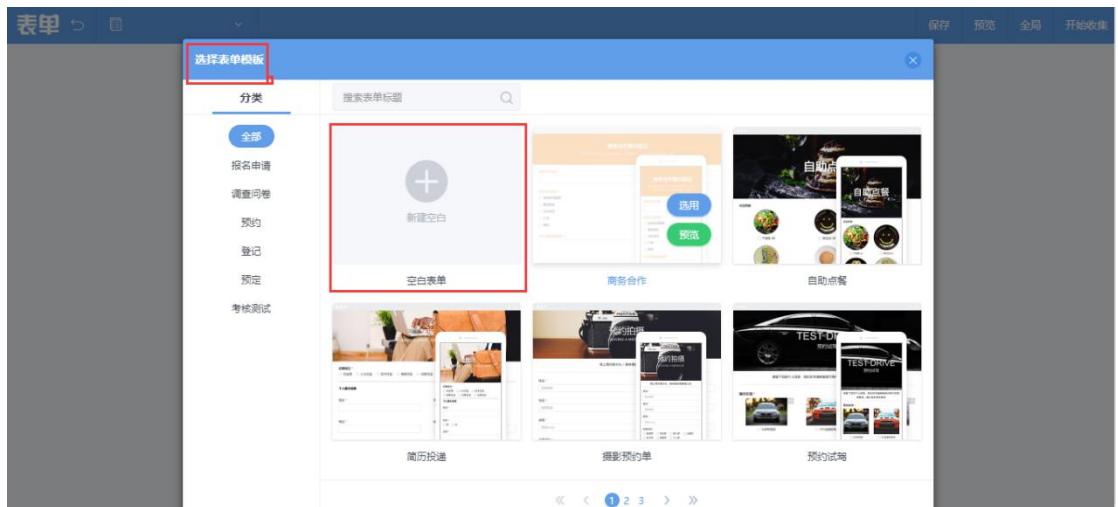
表单

保存 预览 全局 开始收集

选择表单模板

分类

全部
报名申请
调查问卷
预约
登记
预定
考核测试

搜索表单标题

新建空白
空白表单

选用
预览
商务合作

自助点餐
自助点餐

自助点餐

简历投递

预约拍摄
摄影预约单

TEST DRIVE
TEST DRIVE
预约试驾

« ‹ 1 2 3 › »